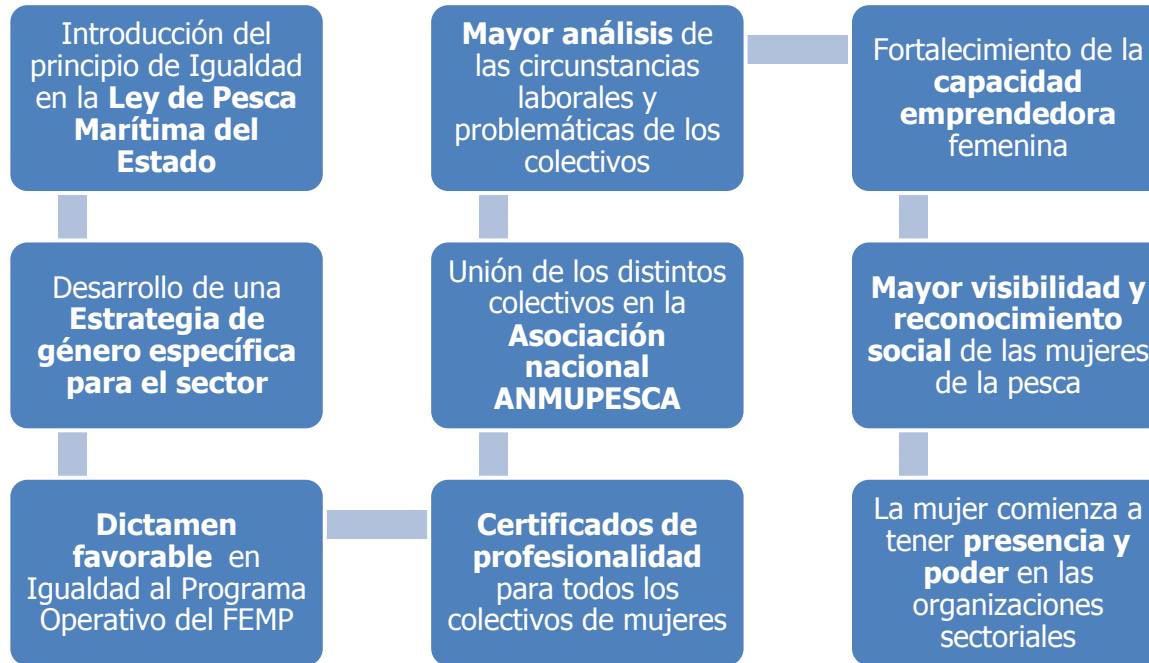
Introducción del principio de Igualdad en la **Ley de Pesca Marítima del Estado**

Desarrollo de una **Estrategia de género específica para el sector**

**Dictamen favorable** en Igualdad al Programa Operativo del FEMP

**Certificados de profesionalidad** para todos los colectivos de mujeres

Unión de los distintos colectivos en la **Asociación nacional ANMUPESCA**

**Mayor análisis** de las circunstancias laborales y problemáticas de los colectivos

Fortalecimiento de la **capacidad emprendedora** femenina

**Mayor visibilidad y reconocimiento social** de las mujeres de la pesca

La mujer comienza a tener **presencia y poder** en las organizaciones sectoriales